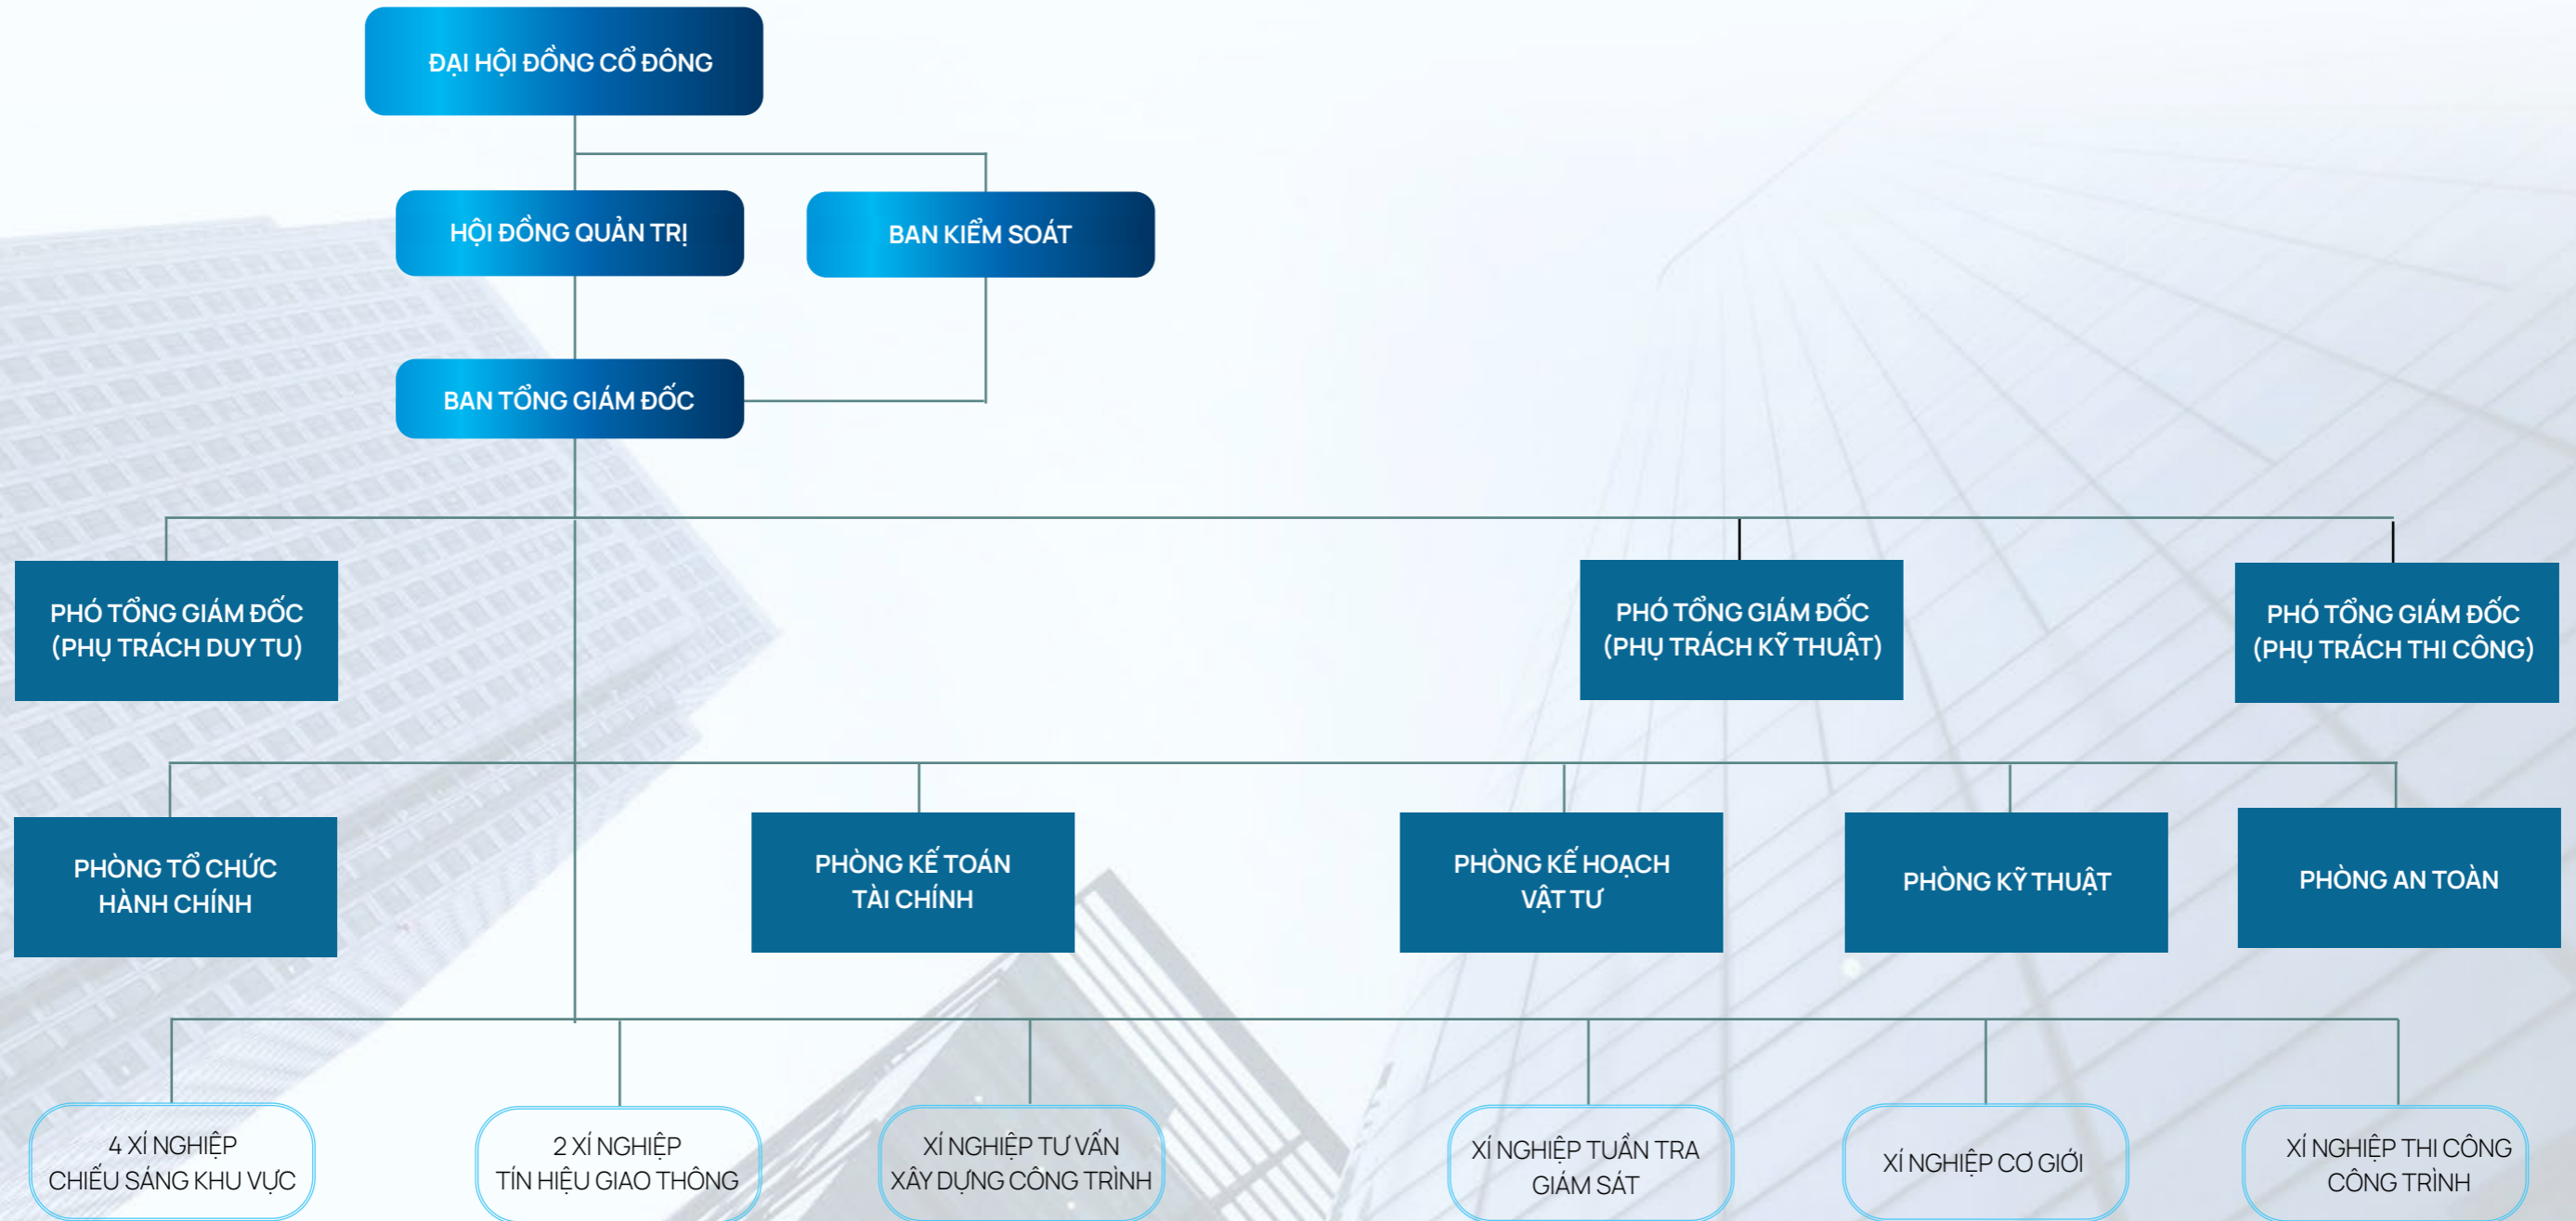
ĐẠI HỘI ĐỒNG CỔ ĐÔNG

HỘI ĐỒNG QUẢN TRỊ

BAN KIỂM SOÁT

BAN TỔNG GIÁM ĐỐC

PHÓ TỔNG GIÁM ĐỐC (PHỤ TRÁCH DUY TU)

PHÓ TỔNG GIÁM ĐỐC (PHỤ TRÁCH KỸ THUẬT)

PHÓ TỔNG GIÁM ĐỐC (PHỤ TRÁCH THI CÔNG)

PHÒNG TỔ CHỨC HÀNH CHÍNH

PHÒNG KẾ TOÁN TÀI CHÍNH

PHÒNG KẾ HOẠCH VẬT TƯ

PHÒNG KỸ THUẬT

PHÒNG AN TOÀN

4 XÍ NGHIỆP CHIẾU SÁNG KHU VỰC

2 XÍ NGHIỆP TÍN HIỆU GIAO THÔNG

XÍ NGHIỆP TƯ VẤN XÂY DỰNG CÔNG TRÌNH

XÍ NGHIỆP TUẦN TRA GIÁM SÁT

XÍ NGHIỆP CƠ GIỚI

XÍ NGHIỆP THI CÔNG CÔNG TRÌNH